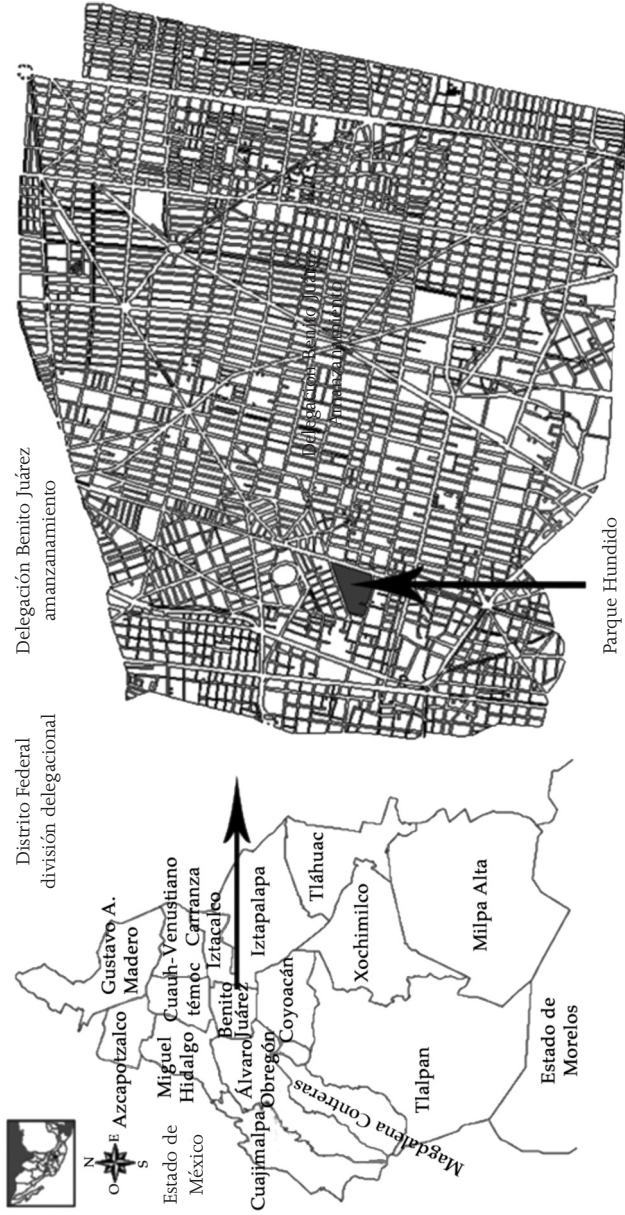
Distrito Federal
división delegacional

Delegación Benito Juárez
amanzanamiento

Parque Hundido

Delegación Benito Juárez
amanzanamiento

N
O E
S

Estado de
México

Azcapotzalco

Gustavo A.
Madero

Miguel
Hidalgo

Cuauh-
témoc

Venustiano
Carranza

Iztacalco

Benito
Juárez

Álvaro
Obregón

Cuajimalpa

Coyoacán

Iztapalapa

Tláhuac

Xochimilco

Magdalena Contreras

Tlalpan

Milpa Alta

Estado de
Morelos